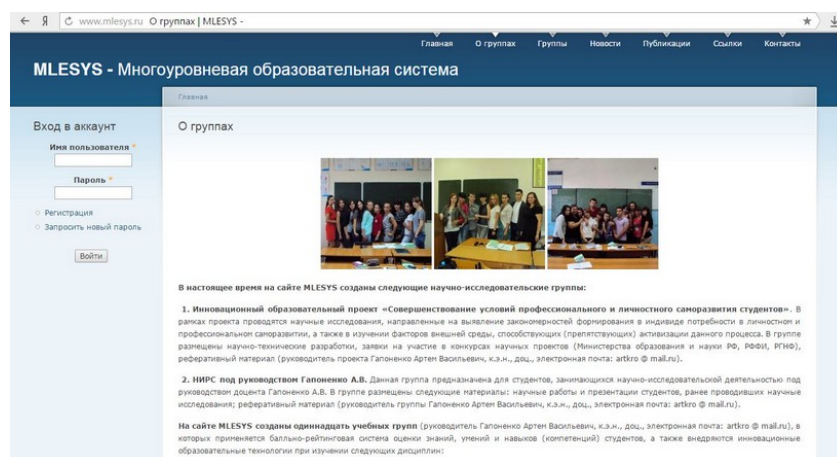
Я www.mlesys.ru О группах | MLESYS -

Главная О группах Группы Новости Публикации Ссылки Контакты

MLESYS - Многоуровневая образовательная система

Главная

Вход в аккаунт

Имя пользователя *

Пароль *

Регистрация

Запросить новый пароль

Войти

О группах

В настоящее время на сайте MLESYS созданы следующие научно-исследовательские группы:

1. Инновационный образовательный проект «Совершенствование условий профессионального и личностного саморазвития студентов». В рамках проекта проводятся научные исследования, направленные на выявление закономерностей формирования в индивиде потребности в личностном и профессиональном саморазвитии, а также в изучении факторов внешней среды, способствующих (препятствующих) активизации данного процесса. В группе размещены научно-технические разработки, заявки на участие в конкурсах научных проектов (Министерства образования и науки РФ, РФФИ, РГНФ), реферативный материал (руководитель проекта Гапоненко Артем Васильевич, к.э.н., доц., электронная почта: artkro @ mail.ru).

2. НИРС под руководством Гапоненко А.В. Данная группа предназначена для студентов, занимающихся научно-исследовательской деятельностью под руководством доцента Гапоненко А.В. В группе размещены следующие материалы: научные работы и презентации студентов, ранее проводивших научные исследования; реферативный материал (руководитель группы Гапоненко Артем Васильевич, к.э.н., доц., электронная почта: artkro @ mail.ru).

На сайте MLESYS созданы одиннадцать учебных групп (руководитель Гапоненко Артем Васильевич, к.э.н., доц., электронная почта: artkro @ mail.ru), в которых применяется балльно-рейтинговая система оценки знаний, умений и навыков (компетенций) студентов, а также внедряются инновационные образовательные технологии при изучении следующих дисциплин: